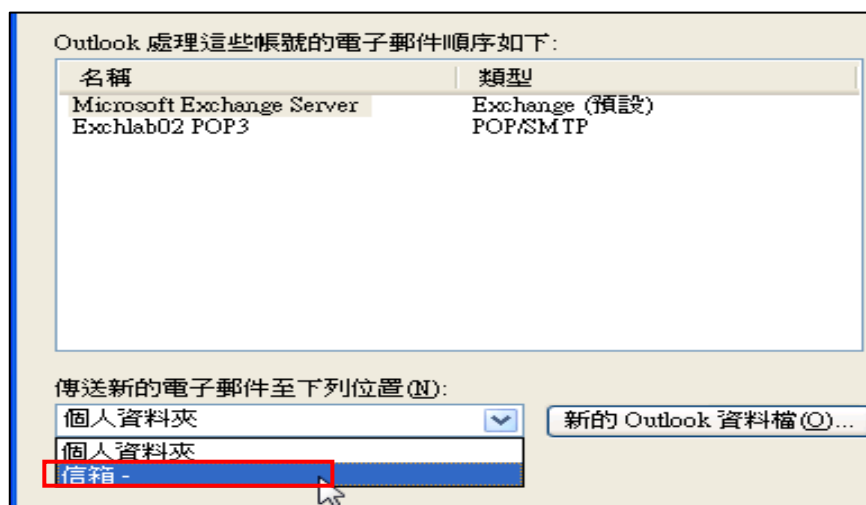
Outlook 處理這些帳號的電子郵件順序如下:

| 名稱 | 類型 |
|---|---|
| Microsoft Exchange Server | Exchange (預設) |
| Exchlab02 POP3 | POP/SMTP |

傳送新的電子郵件至下列位置(N):

個人資料夾

新的 Outlook 資料檔(O)...

個人資料夾

信箱 -